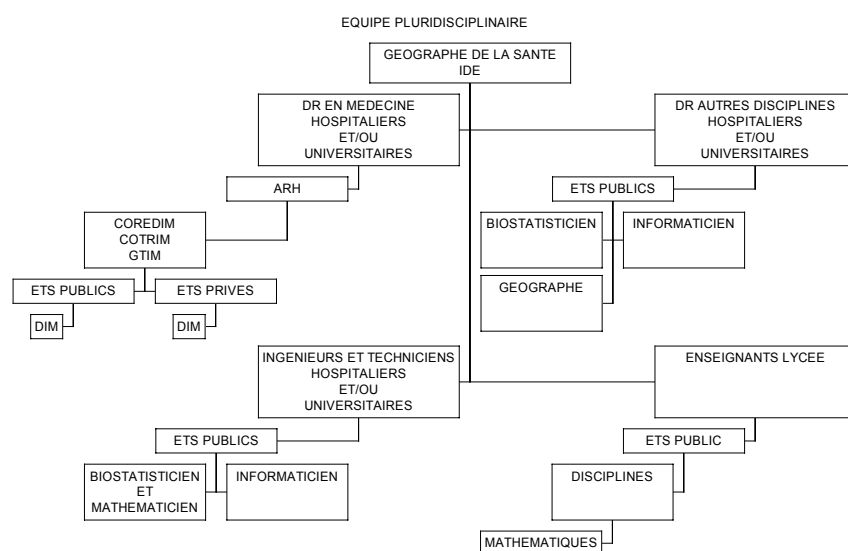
EQUIPE PLURIDISCIPLINAIRE

GEOGRAPHE DE LA SANTE
IDE

DR EN MEDECINE
HOSPITALIERS
ET/OU
UNIVERSITAIRES

DR AUTRES DISCIPLINES
HOSPITALIERS
ET/OU
UNIVERSITAIRES

ARH

ETS PUBLICS

COREDIM
COTRIM
GTIM

BIOSTATISTICIEN

INFORMATICIEN

GEOGRAPHE

ETS PUBLICS

ETS PRIVES

DIM

DIM

INGENIEURS ET TECHNICIENS
HOSPITALIERS
ET/OU
UNIVERSITAIRES

ENSEIGNANTS LYCEE

ETS PUBLICS

ETS PUBLIC

BIOSTATISTICIEN
ET
MATHEMATICIEN

INFORMATICIEN

DISCIPLINES

MATHEMATIQUES